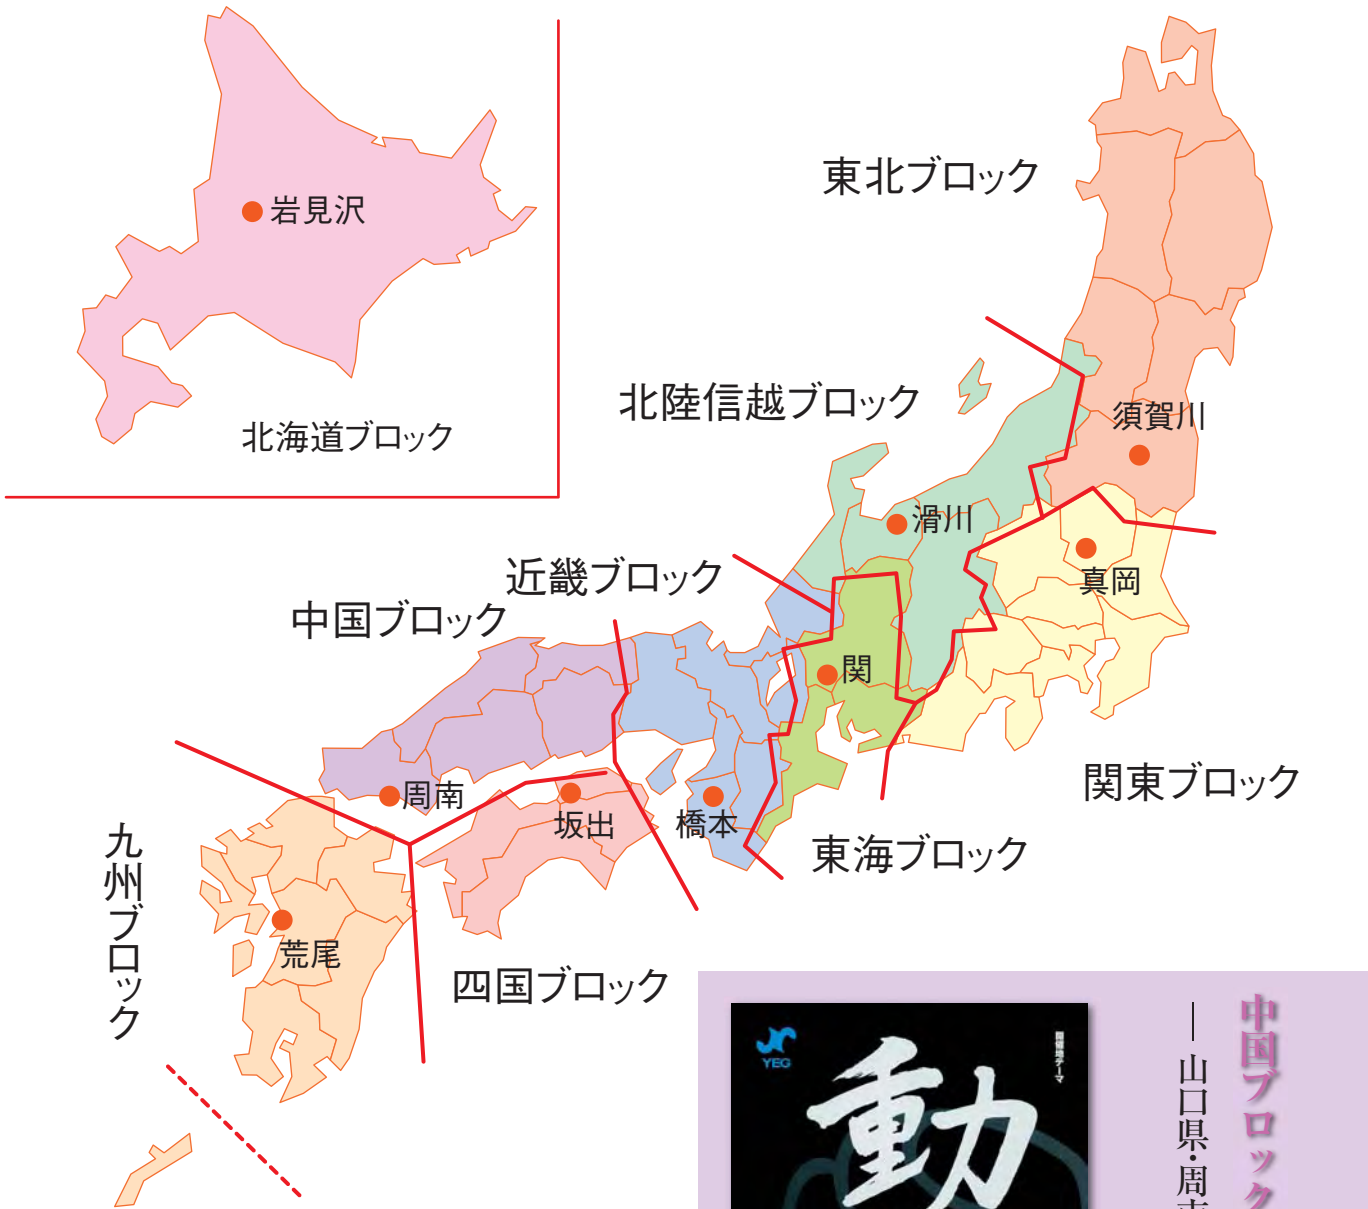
岩見沢

北海道ブロック

東北ブロック

北陸信越ブロック

須賀川

滑川

近畿ブロック

真岡

中国ブロック

関

関東ブロック

周南

坂出

橋本

東海ブロック

九州ブロック

荒尾

四国ブロック

YEG

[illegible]

動

中国ブロッ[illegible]

― 山口県・周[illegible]